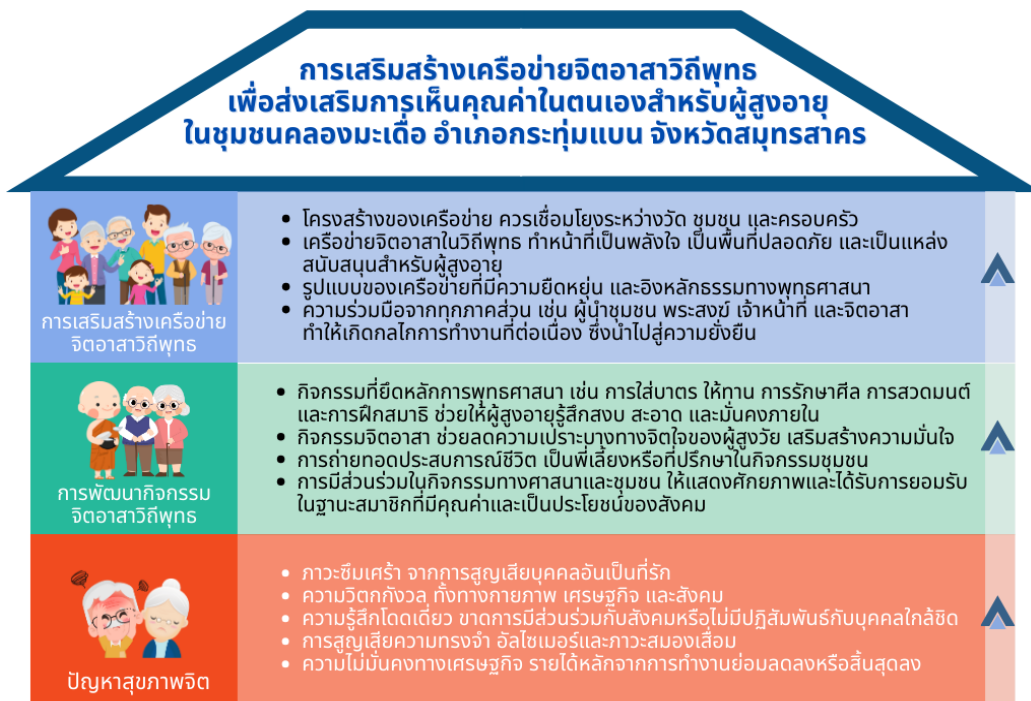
การเสริมสร้างเครือข่ายจิตอาสาวิถีพุทธ
เพื่อส่งเสริมการเห็นคุณค่าในตนเองสำหรับผู้สูงอายุ
ในชุมชนคลองมะเดื่อ อำเภอกระทุ่มแบน จังหวัดสมุทรสาคร

การเสริมสร้างเครือข่าย จิตอาสาวิถีพุทธ

- โครงสร้างของเครือข่าย ควรเชื่อมโยงระหว่างวัด ชุมชน และครอบครัว
- เครือข่ายจิตอาสาในวิถีพุทธ ทำหน้าที่เป็นพลังใจ เป็นพื้นที่ปลอดภัย และเป็นแหล่งสนับสนุนสำหรับผู้สูงอายุ
- รูปแบบของเครือข่ายที่มีความยืดหยุ่น และอิงหลักธรรมทางพุทธศาสนา
- ความร่วมมือจากทุกภาคส่วน เช่น ผู้นำชุมชน พระสงฆ์ เจ้าหน้าที่ และจิตอาสา ทำให้เกิดกลไกการทำงานที่ต่อเนื่อง ซึ่งนำไปสู่ความยั่งยืน

การพัฒนากิจกรรม จิตอาสาวิถีพุทธ

- กิจกรรมที่ยึดหลักการพุทธศาสนา เช่น การใส่บาตร ให้ทาน การรักษาศีล การสวดมนต์ และการฝึกสมาธิ ช่วยให้ผู้สูงอายุรู้สึกสงบ สะอาด และมั่นคงภายใน
- กิจกรรมจิตอาสา ช่วยลดความเปราะบางทางจิตใจของผู้สูงวัย เสริมสร้างความมั่นใจ
- การถ่ายทอดประสบการณ์ชีวิต เป็นพี่เลี้ยงหรือที่ปรึกษาในกิจกรรมชุมชน
- การมีส่วนร่วมในกิจกรรมทางศาสนาและชุมชน ให้แสดงศักยภาพและได้รับการยอมรับในฐานะสมาชิกที่มีคุณค่าและเป็นประโยชน์ของสังคม

ปัญหาสุขภาพจิต

- ภาวะซึมเศร้า จากการสูญเสียบุคคลอันเป็นที่รัก
- ความวิตกกังวล ทั้งทางกายภาพ เศรษฐกิจ และสังคม
- ความรู้สึกโดดเดี่ยว ขาดการมีส่วนร่วมกับสังคมหรือไม่มีปฏิสัมพันธ์กับบุคคลใกล้ชิด
- การสูญเสียความทรงจำ อัลไซเมอร์และภาวะสมองเสื่อม
- ความไม่มั่นคงทางเศรษฐกิจ รายได้หลักจากการทำงานย่อมลดลงหรือสิ้นสุดลง